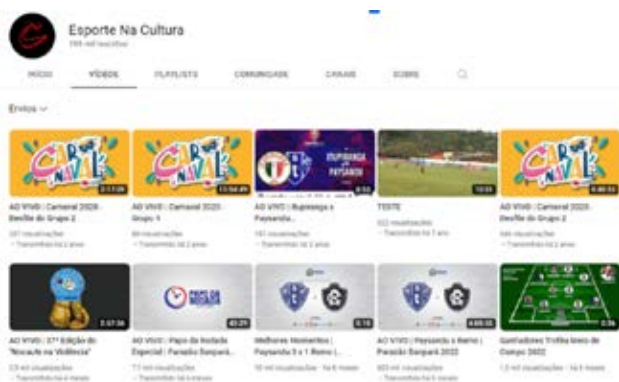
Esporte Na Cultura
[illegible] mil inscritos

INÍCIO VÍDEOS PLAYLISTS COMUNIDADE CANAIS SOBRE

Envios

CARNAVAL
2:17:28
AO VIVO | Carnaval 2023 - Desfile do Grupo 2
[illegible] visualizações
• Transmitido há 2 anos

CARNAVAL
13:54:49
AO VIVO | Carnaval 2023 - Grupo 1
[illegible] visualizações
• Transmitido há 2 anos

TUPINAMBÁ X PAYSANDU
9:53
AO VIVO | Tupinambá x Paysandu...
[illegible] visualizações
• Transmitido há 2 anos

10:06
TESTE
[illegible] visualizações
• Transmitido há 1 ano

CARNAVAL
6:48:34
AO VIVO | Carnaval 2023 - Desfile do Grupo 2
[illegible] visualizações
• Transmitido há 2 anos

2:37:36
AO VIVO | 37ª Edição do "Nocaute na Violência"
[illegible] visualizações
• Transmitido há 6 meses

40:29
AO VIVO | Papo da Bola Especial | Parazão Banpará...
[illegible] visualizações
• Transmitido há 6 meses

5:18
Melhores Momentos | Paysandu 5 x 1 Remo | ...
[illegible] visualizações • há 6 meses

4:03:32
AO VIVO | Paysandu x Remo | Parazão Banpará 2022
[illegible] visualizações
• Transmitido há 6 meses

2:36
Ganhadores Troféu Lance de Campo 2022
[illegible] mil visualizações • há 6 meses